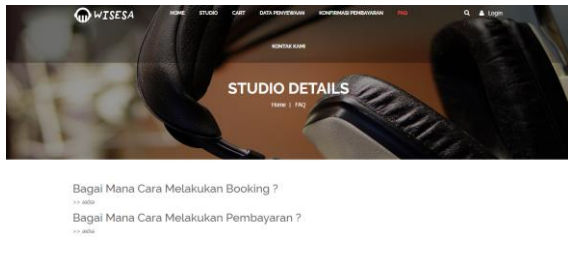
WISESA

HOME STUDIO CART DATA PENYEWAAN KONFIRMASI PEMBAYARAN FAQ

Login

KONTAK KAMI

STUDIO DETAILS

Home | FAQ

Bagai Mana Cara Melakukan Booking ?

>> asdw

Bagai Mana Cara Melakukan Pembayaran ?

>> asdw